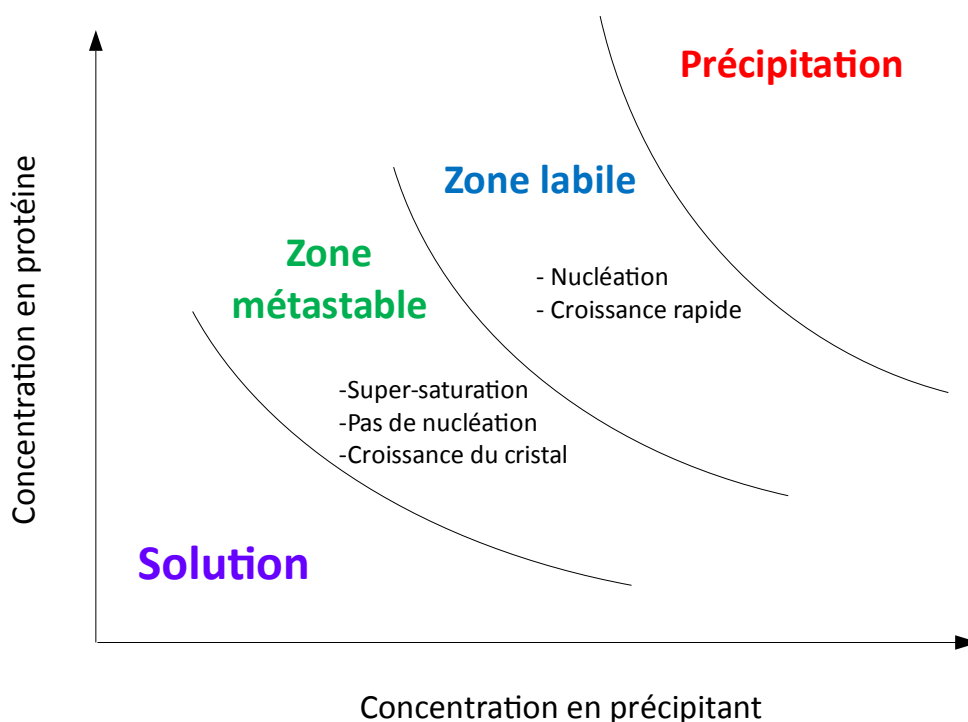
Concentration en protéine

Précipitation

Zone labile

- Nucléation
- Croissance rapide

Zone métastable

-Super-saturation
-Pas de nucléation
-Croissance du cristal

Solution

Concentration en précipitant